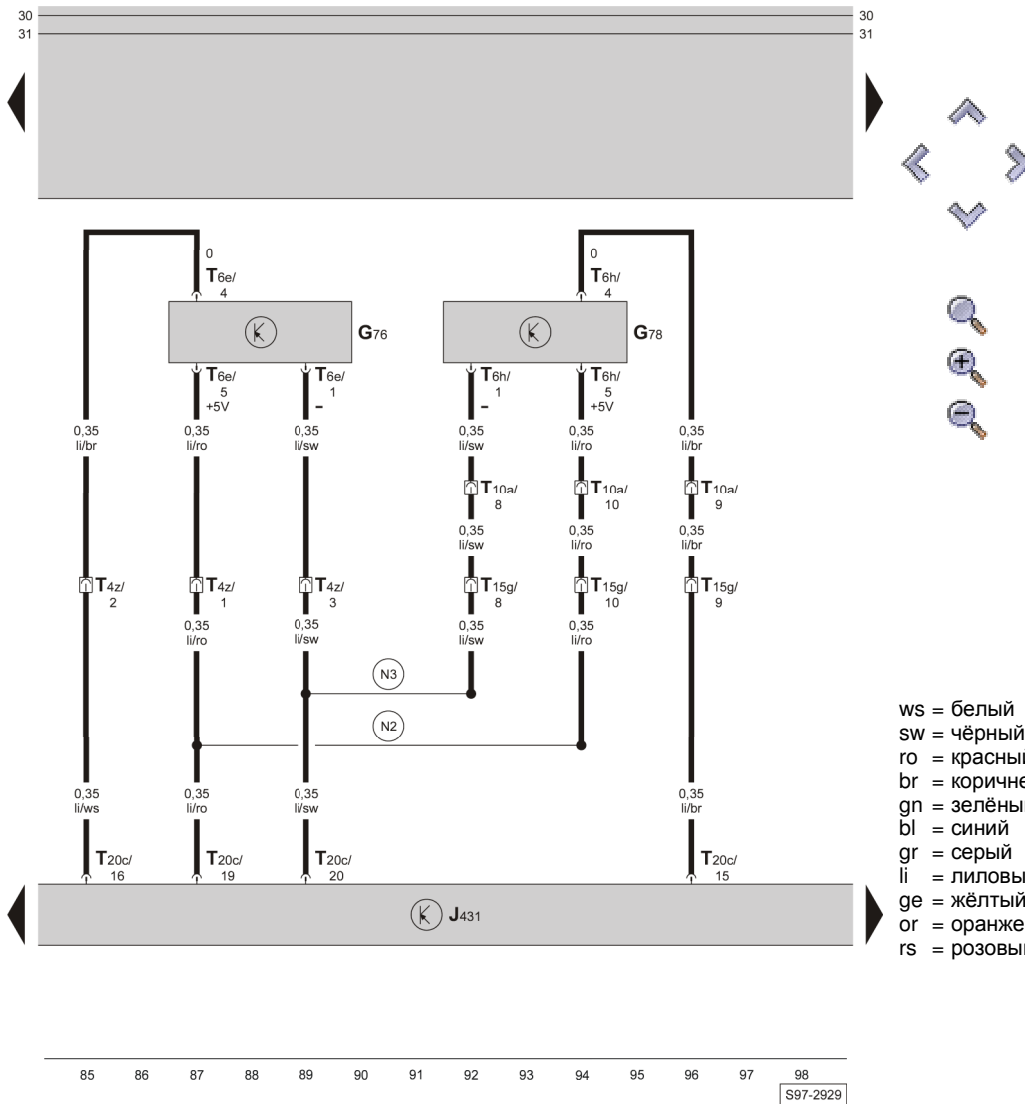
30
31
30
31

0
$T_{6e/}$
4

0
$T_{6h/}$
4

G76

G78

$T_{6e/}$
5
+5V

$T_{6e/}$
1
–

$T_{6h/}$
1
–

$T_{6h/}$
5
+5V

0,35
li/br

0,35
li/ro

0,35
li/sw

0,35
li/sw

0,35
li/ro

0,35
li/br

$T_{10a/}$
8

$T_{10a/}$
10

$T_{10a/}$
9

0,35
li/sw

0,35
li/ro

0,35
li/br

$T_{4z/}$
2

$T_{4z/}$
1

$T_{4z/}$
3

$T_{15g/}$
8

$T_{15g/}$
10

$T_{15g/}$
9

0,35
li/ro

0,35
li/sw

0,35
li/sw

0,35
li/ro

N3

N2

0,35
li/ws

0,35
li/ro

0,35
li/sw

0,35
li/br

$T_{20c/}$
16

$T_{20c/}$
19

$T_{20c/}$
20

$T_{20c/}$
15

J431

ws = белый
sw = чёрный
ro = красны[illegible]
br = коричне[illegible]
gn = зелёны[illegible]
bl = синий
gr = серый
li = лиловы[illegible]
ge = жёлтый
or = оранже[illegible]
rs = розовы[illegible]

85 86 87 88 89 90 91 92 93 94 95 96 97 98

S97-2929